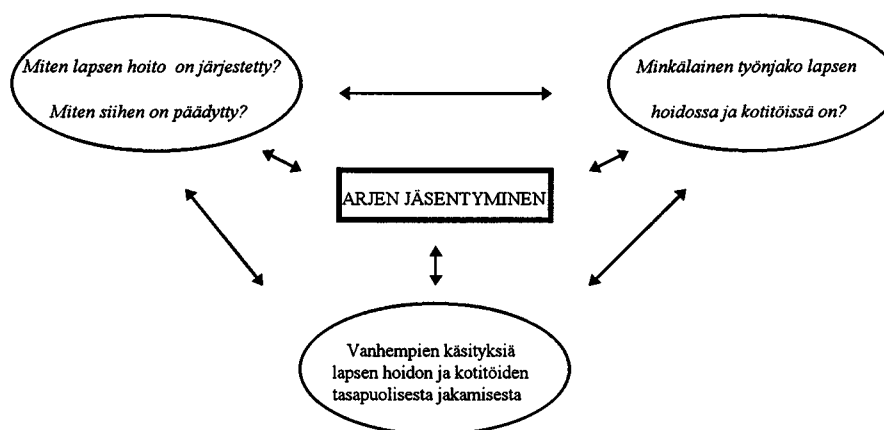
Miten lapsen hoito on järjestetty?

Miten siihen on päädytty?

Minkälainen työnjako lapsen hoidossa ja kotitöissä on?

ARJEN JÄSENTYMINEN

Vanhempien käsityksiä lapsen hoidon ja kotitöiden tasapuolisesta jakamisesta